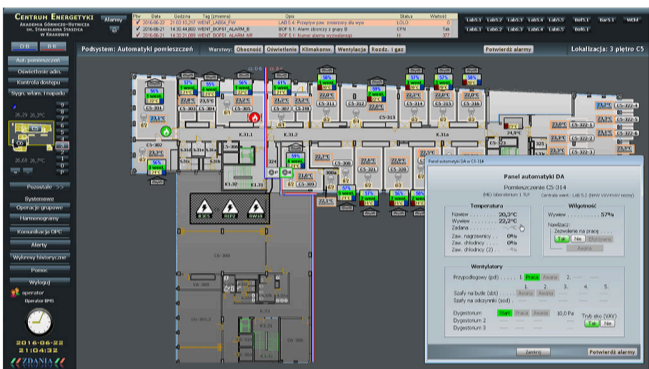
CENTRUM ENERGETYKI
AKADEMIA GÓRNICZO-HUTNICZA
im. STANISŁAWA STASZICA
W KRAKOWIE

Alarmy

| Nr | Data | Godzina | Tag (zmienna) | Opis | Status | Wartość |
|---|---|---|---|---|---|---|
| 1 | 2016-06-21 | 21:03:10,217 | WENT_LAB04_FW | LAB 0.4: Przepływ pow. zewnętrzny dla wyw. | LOLO | 0 |
| 2 | 2016-06-21 | 14:30:44,800 | WENT_BOP01_ALARM_B | BOP 0.1: Alarm zbiorczy z grupy B | CFN | Tak |
| 3 | 2016-06-21 | 14:30:31,096 | WENT_BOP01_ALARM_B | BOP 0.1: Alarm zbiorczy wywiewowej | HI | 371 |

Podsystem: Automatyki pomieszczeń
Warstwy: Obecność Oświetlenie Klimakonw. Wentylacja Rozdz. i gaz
Potwierdź alarmy
Lokalizacja: 3 piętro C5

Aut. pomieszczeń
Oświetlenie zew.
Kontrola dostępu
Sygn. włam. i napadu

Pozostałe >>
Systemowe
Operacje grupowe
Harmonogramy
Komunikacja OPC
Alarmy
Wykresy historyczne
Pomoc
Wyloguj
operator
Operator BMS
2016-06-22
21:04:32

Panel automatyki DA
Pomieszczenie C5-314

Temperatura
Nawiew 20,3°C
Wywiew 22,2°C
Zadana
Zaw. nagrzewnicy 0%
Zaw. chłodnicy 0%
Zaw. chłodnicy (2) --%

Wilgotność
Wywiew 57%
Nawilżacz
Zezwolenie na pracę
Tak Nie Automat

Wentylatory
Przypodłogowy (pd)
Praca
Szafy na buty (sbt)
Szafy na odzyskiw. (sod)
Dygestorium
Dygestorium 2
Dygestorium 3
Tryb stop (sbt)
Tak Nie

Zamknij
Potwierdź alarmy